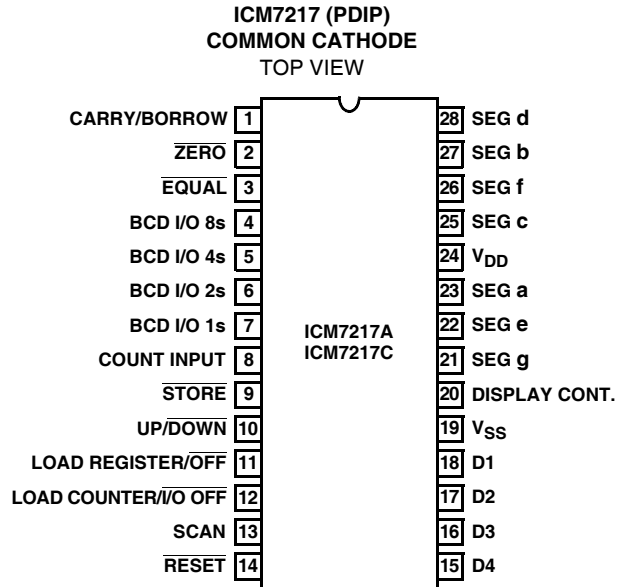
ICM7217 (PDIP)
COMMON CATHODE
TOP VIEW

CARRY/BORROW 1
$\overline{\text{ZERO}}$ 2
$\overline{\text{EQUAL}}$ 3
BCD I/O 8s 4
BCD I/O 4s 5
BCD I/O 2s 6
BCD I/O 1s 7
COUNT INPUT 8
$\overline{\text{STORE}}$ 9
UP/$\overline{\text{DOWN}}$ 10
LOAD REGISTER/$\overline{\text{OFF}}$ 11
LOAD COUNTER/$\overline{\text{I/O OFF}}$ 12
SCAN 13
$\overline{\text{RESET}}$ 14

ICM7217A
ICM7217C

28 SEG d
27 SEG b
26 SEG f
25 SEG c
24 $V_{DD}$
23 SEG a
22 SEG e
21 SEG g
20 DISPLAY CONT.
19 $V_{SS}$
18 D1
17 D2
16 D3
15 D4